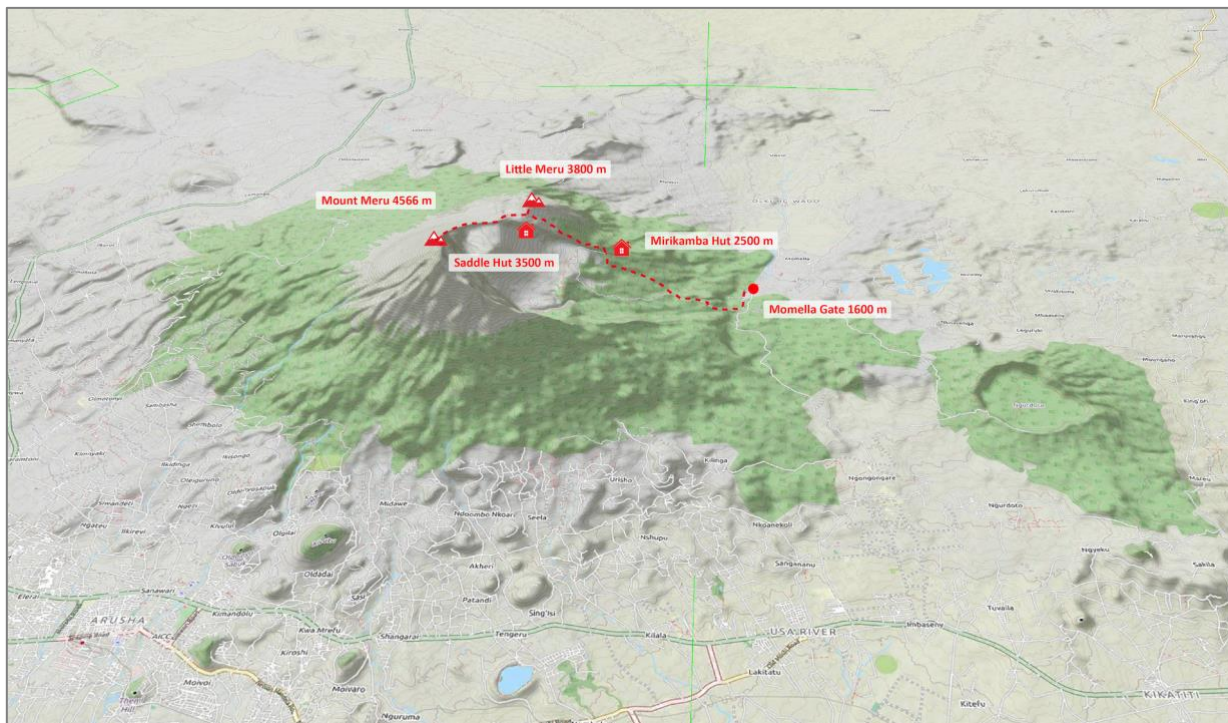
Little Meru 3800 m
Mount Meru 4566 m
Mirikamba Hut 2500 m
Saddle Hut 3500 m
Momella Gate 1600 m
ARUSHA
USA RIVER
KIKATITI
Shangarai
Tengeru
Kilala
Akheri
Patandi
Sing'isi
Nkoanekoli
Sangananu
Tuvaila
Lakitatu
Kiroshi
Moivaro
Nguruma
Kitefu
Oldadai
Urisho
Seela
Nshupu
Kilinga
Ngurdoto
Mulawe
Ndoombo Nkoaranga
Kimandolu
Olgilai
Sakila
Maroroni
Kwa Mrefu